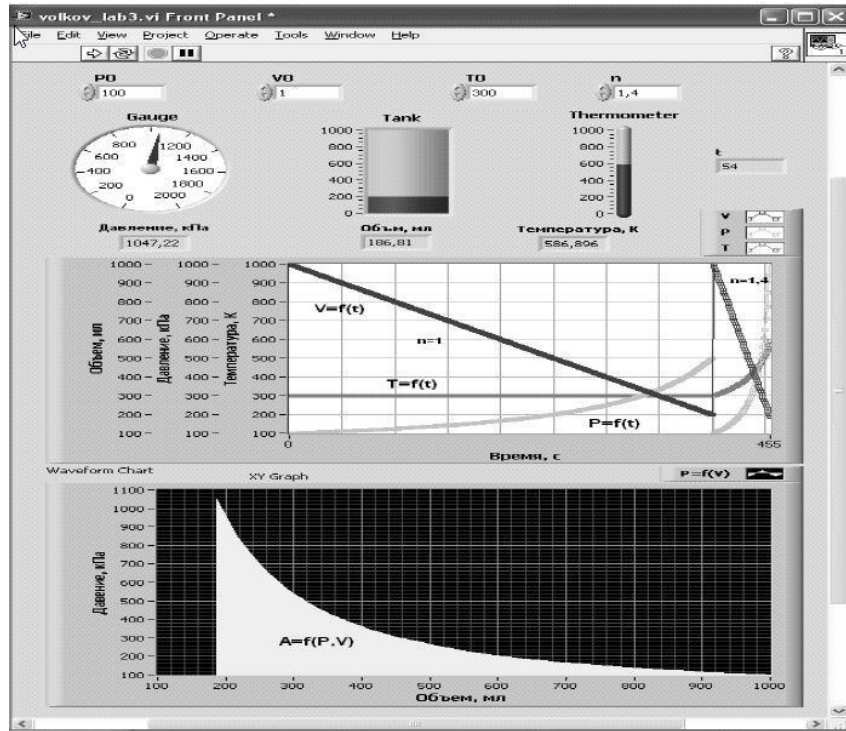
volkov_lab3.vi Front Panel *

File Edit View Project Operate Tools Window Help

P0
100

V0
1

T0
300

n
1,4

Gauge
0
200
400
600
800
1200
1400
1600
1800
2000

Давление, кПа
1047,22

Tank
1000
800
600
400
200
0

Объем, мл
186,81

Thermometer
1000
800
600
400
200
0

Температура, К
586,896

t
54

V
P
T

1000
900
800
700
600
500
400
300
200
100

Объем, мл

1000
900
800
700
600
500
400
300
200
100

Давление, кПа

1000
900
800
700
600
500
400
300
200
100

Температура, К

V=f(t)

n=1

T=f(t)

P=f(t)

n=1,4

0
455

Время, с

Waveform Chart

XY Graph

P=f(V)

1100
1000
900
800
700
600
500
400
300
200
100

Давление, кПа

A=f(P,V)

100
200
300
400
500
600
700
800
900
1000

Объем, мл